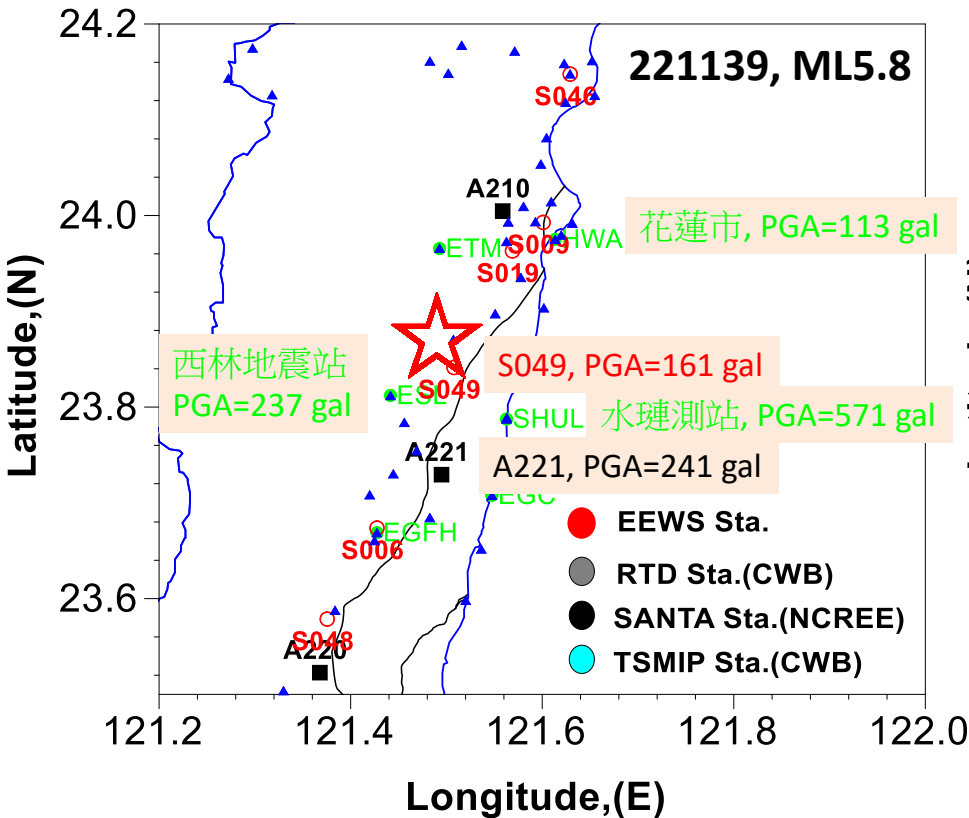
221139, ML5.8

24.2

24.0

23.8

23.6

Latitude,(N)

S046

A210

花蓮市, PGA=113 gal

ETM

S009

HWA

S019

西林地震站
PGA=237 gal

S049, PGA=161 gal

ESL

S049

SHUL

水璉測站, PGA=571 gal

A221

A221, PGA=241 gal

EGC

EGFH

S006

S048

A220

EEWS Sta.

RTD Sta.(CWB)

SANTA Sta.(NCREE)

TSMIP Sta.(CWB)

121.2 121.4 121.6 121.8 122.0

Longitude,(E)